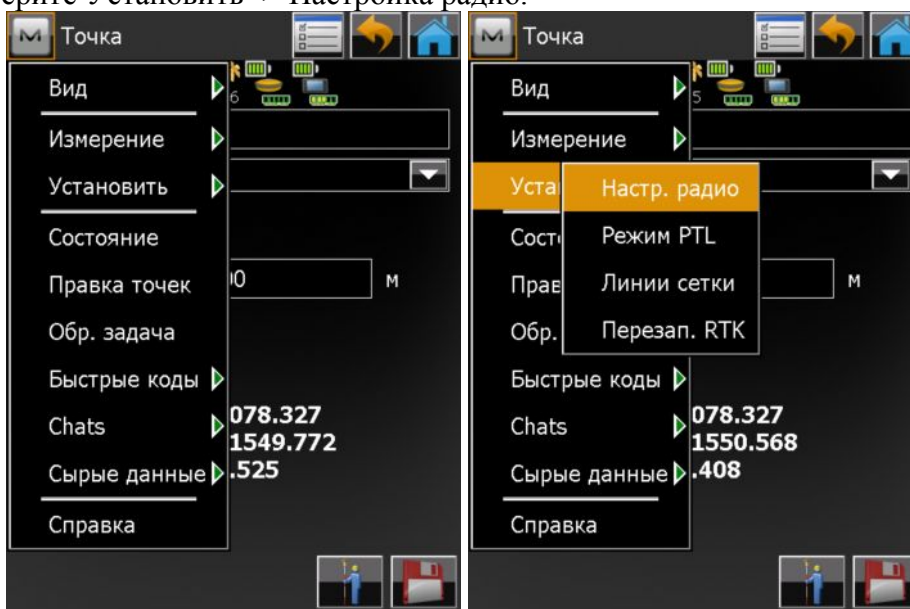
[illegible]рите Установить→ Настройка радио.

M Точка

Вид
6
Измерение
Установить
Состояние
Правка точек
Обр. задача
Быстрые коды
Chats
Сырые данные
Справка

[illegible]0 м
078.327
1549.772
.525

M Точка

Вид
5
Измерение
Устан
Состо
Прав
Обр.
Быстрые коды
Chats
Сырые данные
Справка

Настр. радио
Режим PTL
Линии сетки
Перезап. RTK

м
078.327
1550.568
.408